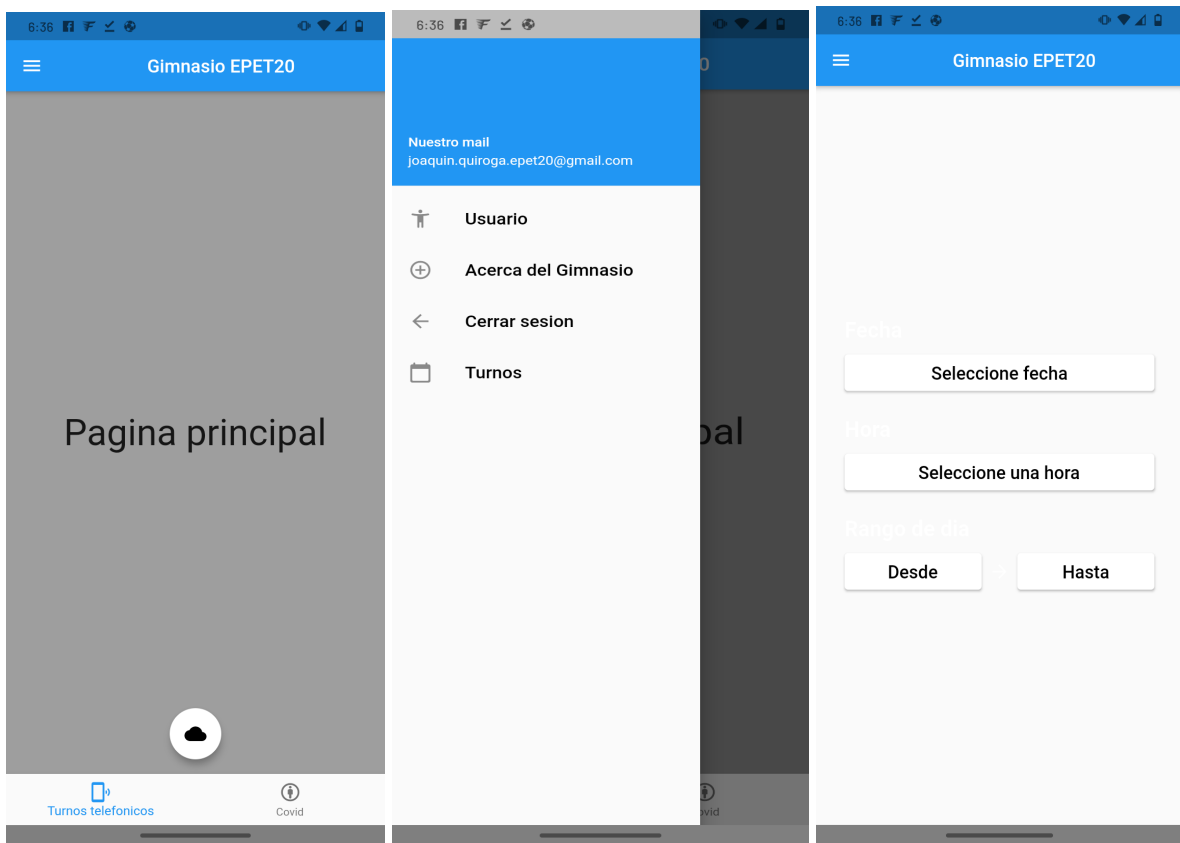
6:36

Gimnasio EPET20

Pagina principal

Turnos telefonicos

Covid

6:36

Nuestro mail
joaquin.quiroga.epet20@gmail.com

Usuario

Acerca del Gimnasio

Cerrar sesion

Turnos

0

pal

vid

6:36

Gimnasio EPET20

Fecha

Seleccione fecha

Hora

Seleccione una hora

Rango de dia

Desde

Hasta